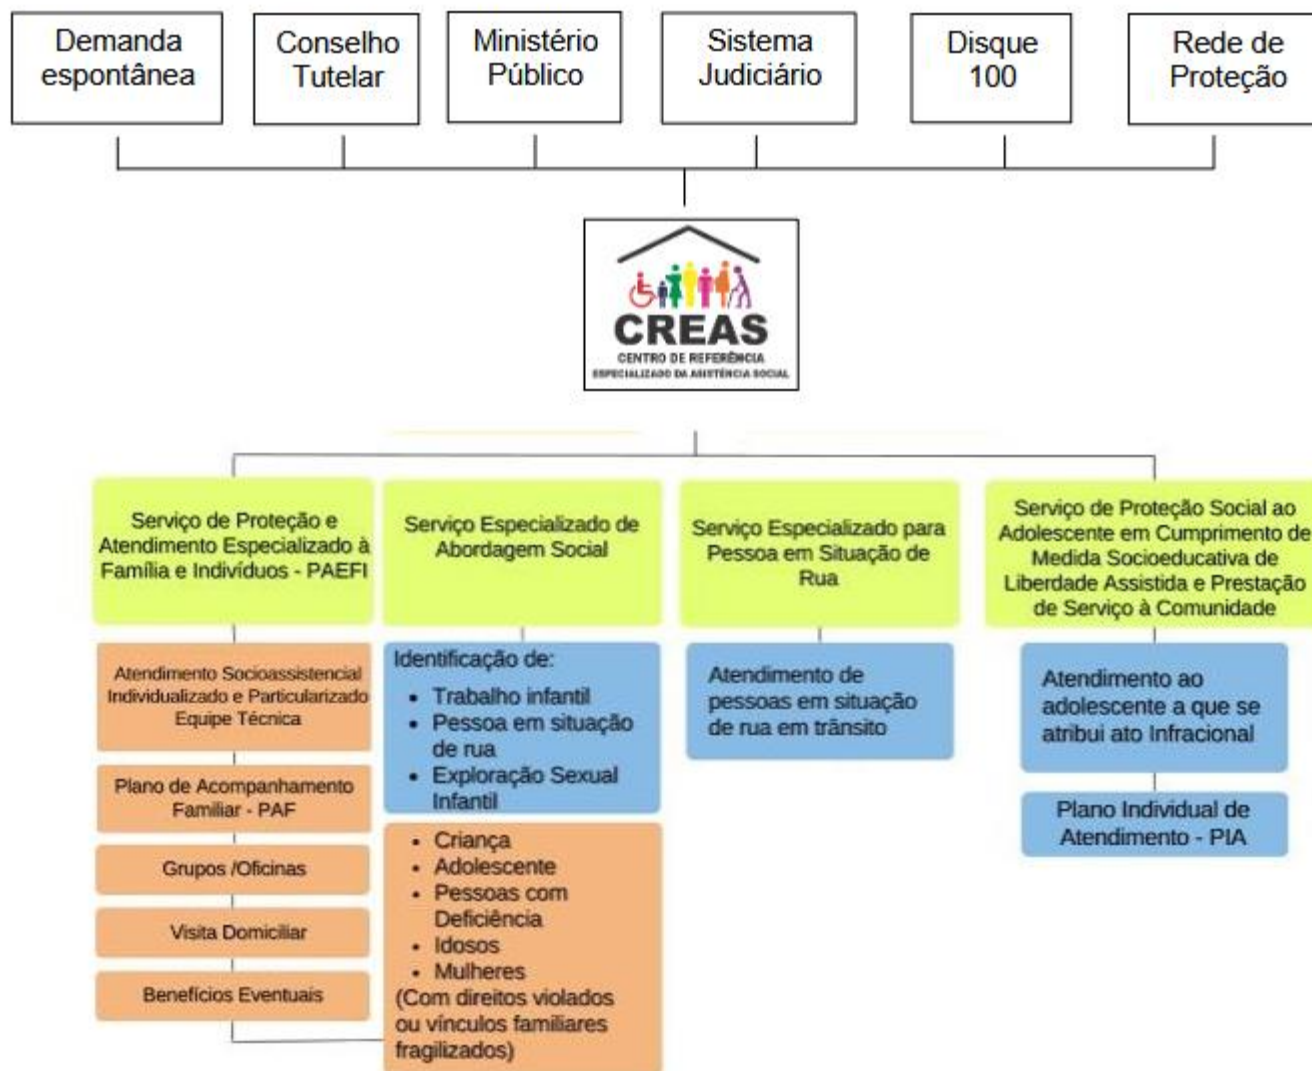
Demanda espontânea

Conselho Tutelar

Ministério Público

Sistema Judiciário

Disque 100

Rede de Proteção

CREAS
CENTRO DE REFERÊNCIA
ESPECIALIZADO DA ASSISTÊNCIA SOCIAL

Serviço de Proteção e Atendimento Especializado à Família e Indivíduos - PAEFI

Atendimento Socioassistencial Individualizado e Particularizado Equipe Técnica

Plano de Acompanhamento Familiar - PAF

Grupos /Oficinas

Visita Domiciliar

Benefícios Eventuais

Serviço Especializado de Abordagem Social

Identificação de:
- Trabalho infantil
- Pessoa em situação de rua
- Exploração Sexual Infantil

- Criança
- Adolescente
- Pessoas com Deficiência
- Idosos
- Mulheres
(Com direitos violados ou vínculos familiares fragilizados)

Serviço Especializado para Pessoa em Situação de Rua

Atendimento de pessoas em situação de rua em trânsito

Serviço de Proteção Social ao Adolescente em Cumprimento de Medida Socioeducativa de Liberdade Assistida e Prestação de Serviço à Comunidade

Atendimento ao adolescente a que se atribui ato Infracional

Plano Individual de Atendimento - PIA